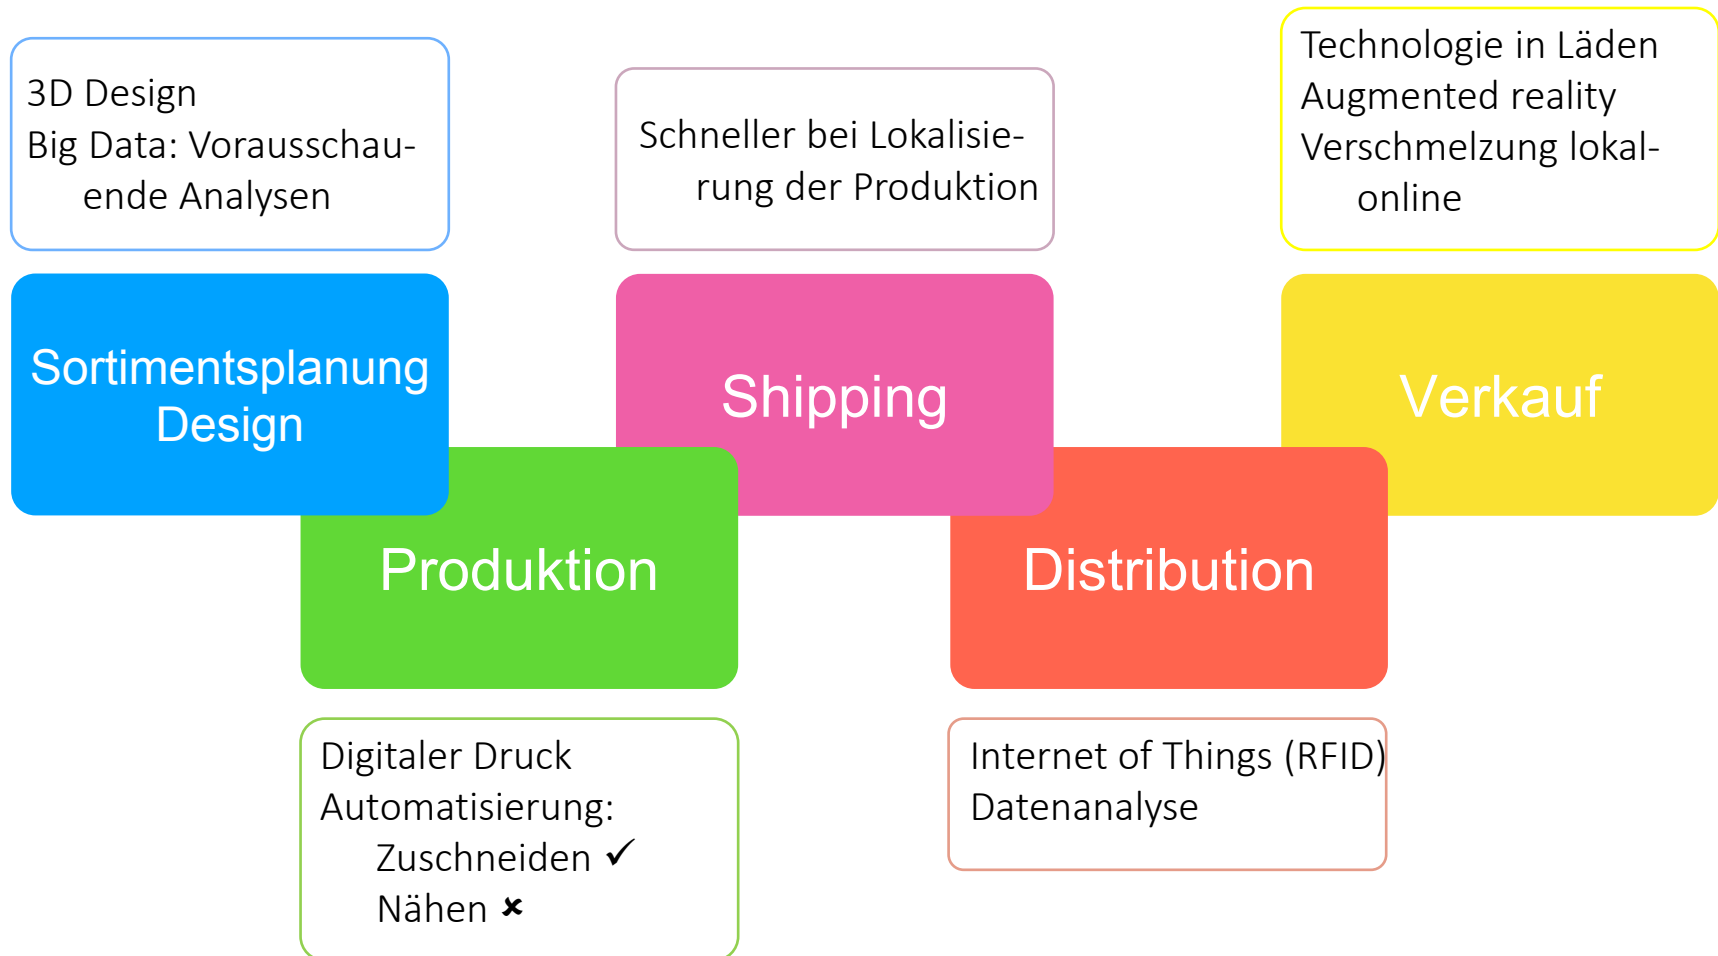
3D Design
Big Data: Vorausschauende Analysen

Sortimentsplanung
Design

Produktion

Digitaler Druck
Automatisierung:
Zuschneiden ✓
Nähen ✗

Schneller bei Lokalisierung der Produktion

Shipping

Distribution

Internet of Things (RFID)
Datenanalyse

Technologie in Läden
Augmented reality
Verschmelzung lokal-online

Verkauf